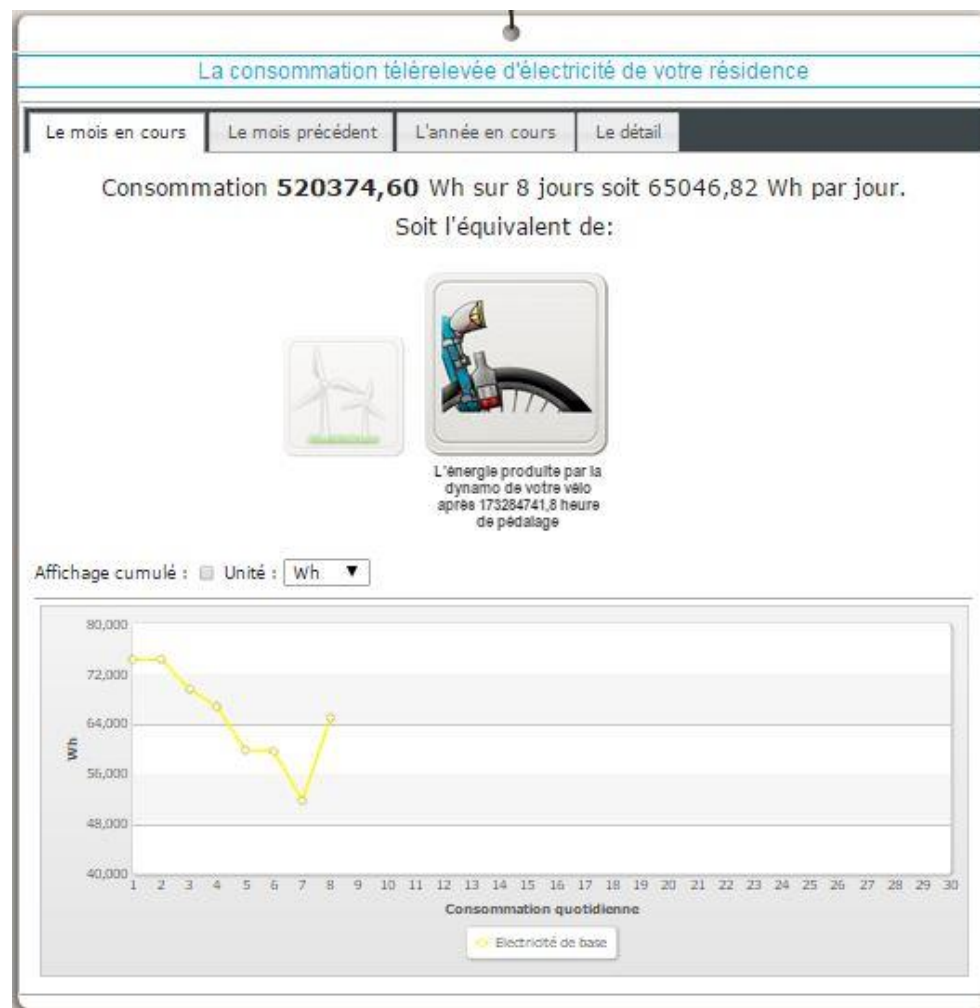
La consommation télérelevée d'électricité de votre résidence

Le mois en cours | Le mois précédent | L'année en cours | Le détail

Consommation **520374,60** Wh sur 8 jours soit 65046,82 Wh par jour.
Soit l'équivalent de:

L'énergie produite par la dynamo de votre vélo après 173284741,8 heure de pédalage

Affichage cumulé : Unité : Wh ▼

80,000
72,000
64,000
56,000
48,000
40,000
Wh
1 2 3 4 5 6 7 8 9 10 11 12 13 14 15 16 17 18 19 20 21 22 23 24 25 26 27 28 29 30
Consommation quotidienne
Electricité de base